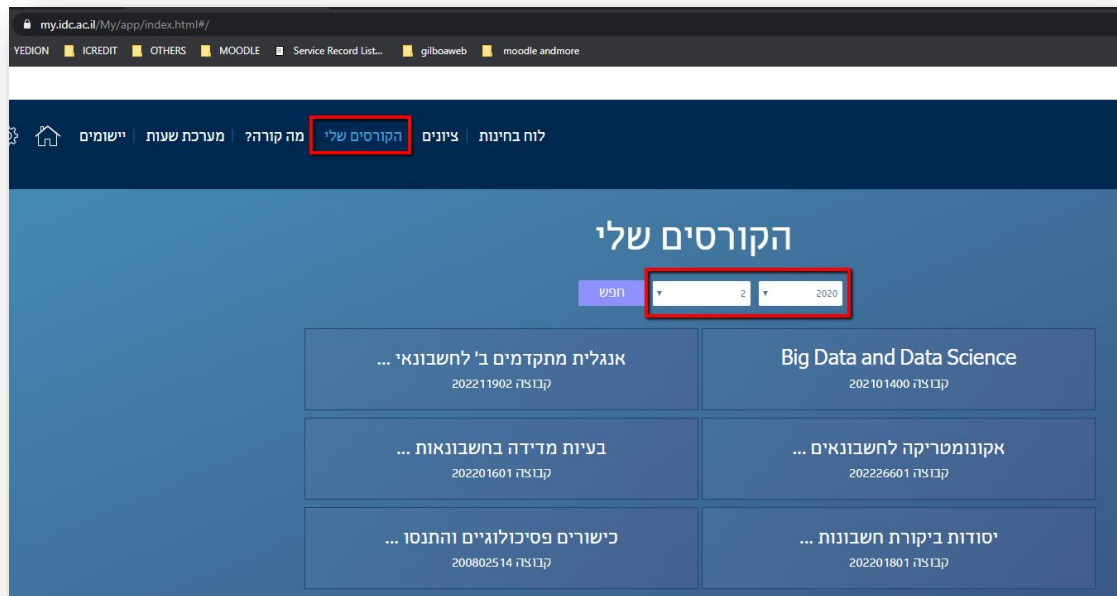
my.idc.ac.il/My/app/index.html#/

YEDION ICREDIT OTHERS MOODLE Service Record List... gilboaweb moodle andmore

לוח בחינות | ציונים | הקורסים שלי | מה קורה? | מערכת שעות | יישומים

הקורסים שלי

2020 ▾ 2 ▾ חפש

Big Data and Data Science
קבוצה 202101400

אנגלית מתקדמים ב' לחשבונאי ...
קבוצה 202211902

אקונומטריקה לחשבונאים ...
קבוצה 202226601

בעיות מדידה בחשבונאות ...
קבוצה 202201601

יסודות ביקורת חשבונות ...
קבוצה 202201801

כישורים פסיכולוגיים והתנסו ...
קבוצה 200802514